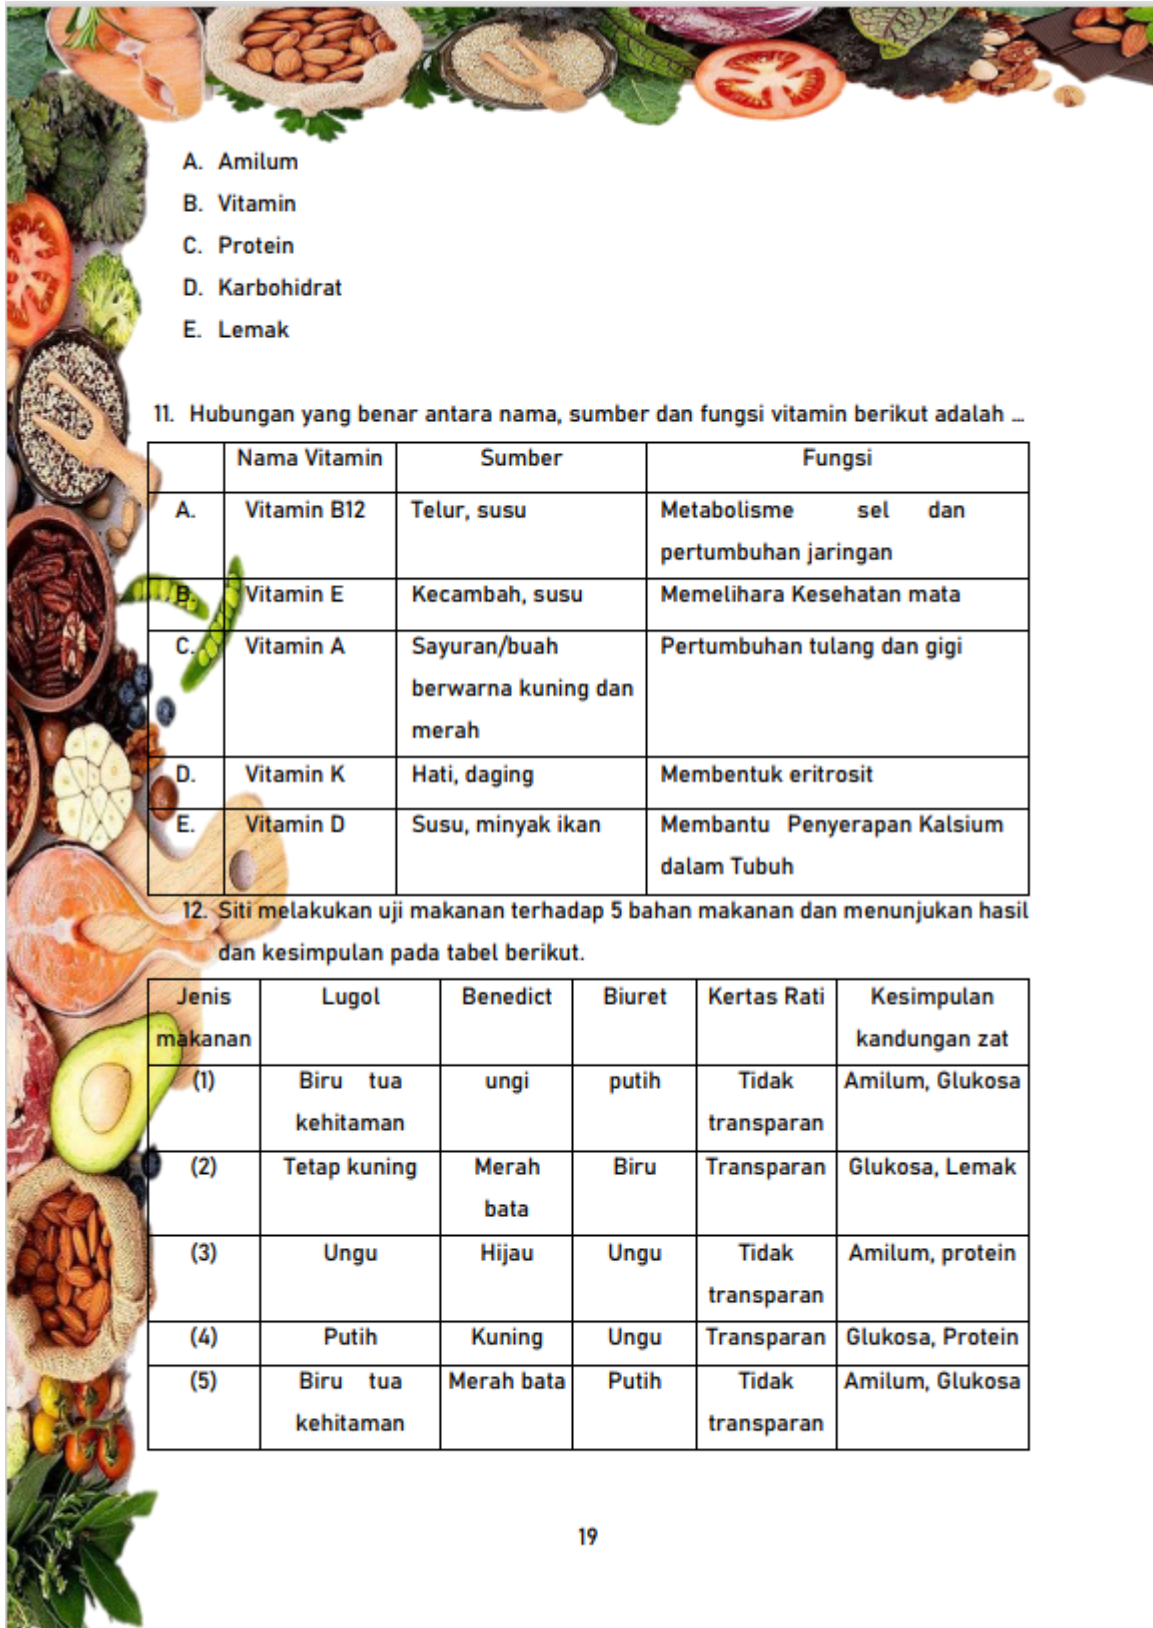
A. Amilum
B. Vitamin
C. Protein
D. Karbohidrat
E. Lemak

11. Hubungan yang benar antara nama, sumber dan fungsi vitamin berikut adalah ...

| | Nama Vitamin | Sumber | Fungsi |
|---|---|---|---|
| A. | Vitamin B12 | Telur, susu | Metabolisme sel dan pertumbuhan jaringan |
| B. | Vitamin E | Kecambah, susu | Memelihara Kesehatan mata |
| C. | Vitamin A | Sayuran/buah berwarna kuning dan merah | Pertumbuhan tulang dan gigi |
| D. | Vitamin K | Hati, daging | Membentuk eritrosit |
| E. | Vitamin D | Susu, minyak ikan | Membantu Penyerapan Kalsium dalam Tubuh |

12. Siti melakukan uji makanan terhadap 5 bahan makanan dan menunjukan hasil dan kesimpulan pada tabel berikut.

| Jenis makanan | Lugol | Benedict | Biuret | Kertas Rati | Kesimpulan kandungan zat |
|---|---|---|---|---|---|
| (1) | Biru tua kehitaman | ungi | putih | Tidak transparan | Amilum, Glukosa |
| (2) | Tetap kuning | Merah bata | Biru | Transparan | Glukosa, Lemak |
| (3) | Ungu | Hijau | Ungu | Tidak transparan | Amilum, protein |
| (4) | Putih | Kuning | Ungu | Transparan | Glukosa, Protein |
| (5) | Biru tua kehitaman | Merah bata | Putih | Tidak transparan | Amilum, Glukosa |

19